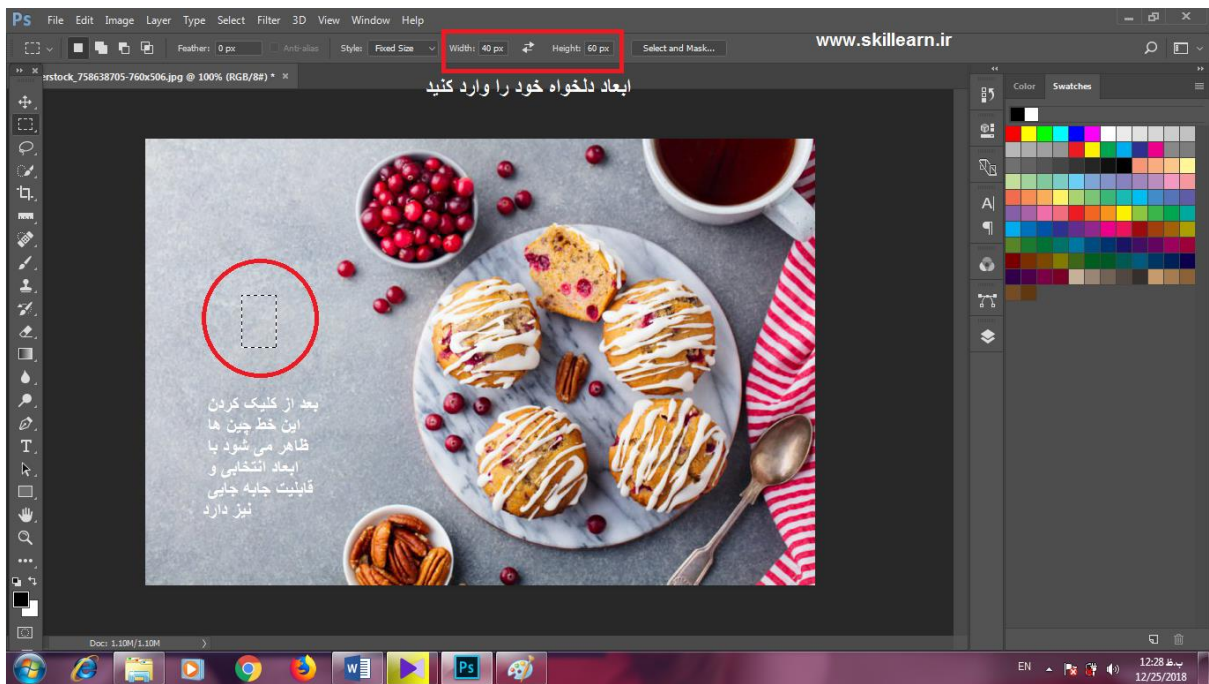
Ps File Edit Image Layer Type Select Filter 3D View Window Help

Feather: 0 px Anti-alias Style: Fixed Size Width: 40 px Height: 60 px Select and Mask...

www.skillearn.ir

erstock_758638705-760x506.jpg @ 100% (RGB/8#) * ×

ابعاد دلخواه خود را وارد کنید

Color Swatches

بعد از کلیک کردن این خط چین ها ظاهر می شود با ابعاد انتخابی و قابلیت جابه جایی نیز دارد

Doc: 1.10M/1.10M

EN 12:28 ب.ظ 12/25/2018